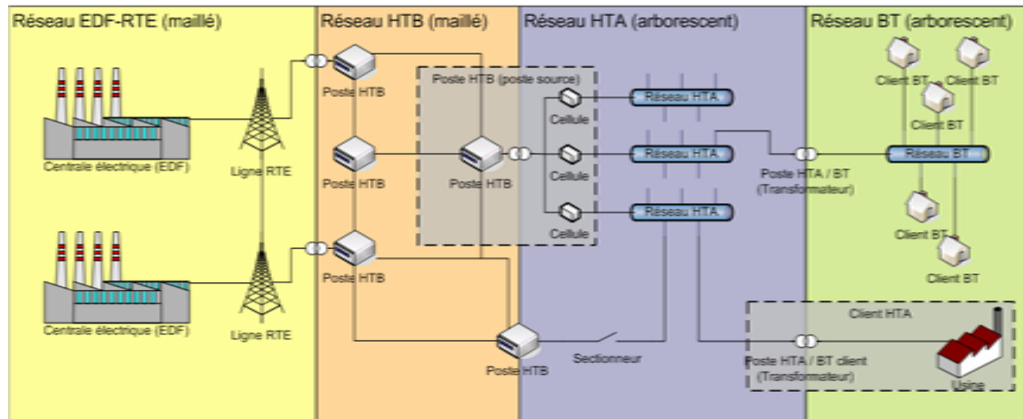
Réseau EDF-RTE (maillé)

Réseau HTB (maillé)

Réseau HTA (arborescent)

Réseau BT (arborescent)

Centrale électrique (EDF)

Ligne RTE

Centrale électrique (EDF)

Ligne RTE

Poste HTB

Poste HTB

Poste HTB

Poste HTB (poste source)

Poste HTB

Cellule

Cellule

Cellule

Réseau HTA

Réseau HTA

Réseau HTA

Poste HTA / BT (Transformateur)

Réseau BT

Client BT

Client BT

Client BT

Client BT

Client BT

Poste HTB

Sectionneur

Client HTA

Poste HTA / BT client (Transformateur)

Usine